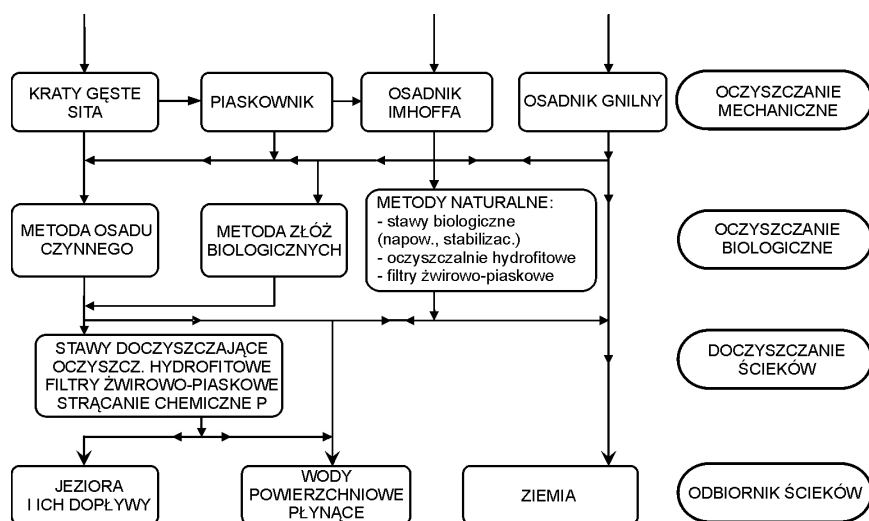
KRATY GĘSTE SITA

PIASKOWNIK

OSADNIK IMHOFFA

OSADNIK GNILNY

OCZYSZCZANIE MECHANICZNE

METODA OSADU CZYNNEGO

METODA ZŁÓŻ BIOLOGICZNYCH

METODY NATURALNE:
- stawy biologiczne (napow., stabilizac.)
- oczyszczalnie hydrofitowe
- filtry żwirowo-piaskowe

OCZYSZCZANIE BIOLOGICZNE

STAWY DOCZYSZCZAJĄCE
OCZYSZCZ. HYDROFITOWE
FILTRY ŻWIROWO-PIASKOWE
STRĄCANIE CHEMICZNE P

DOCZYSZCZANIE ŚCIEKÓW

JEZIORA I ICH DOPŁYWY

WODY POWIERZCHNIOWE PŁYNĄCE

ZIEMIA

ODBIORNIK ŚCIEKÓW